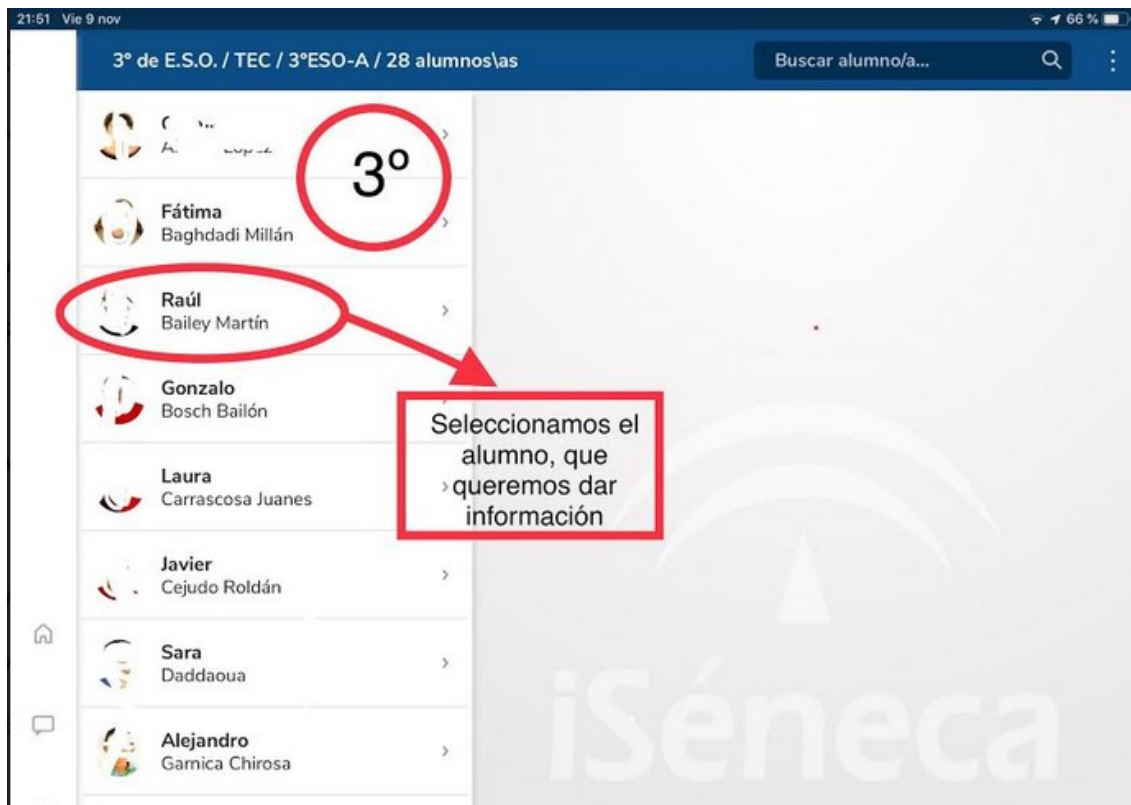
21:51 Vie 9 nov

66 %

3º de E.S.O. / TEC / 3ºESO-A / 28 alumnos\as

Buscar alumno/a...

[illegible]
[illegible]

3º

Fátima
Baghdadi Millán

Raúl
Bailey Martín

Gonzalo
Bosch Bailón

Seleccionamos el alumno, que queremos dar información

Laura
Carrascosa Juanes

Javier
Cejudo Roldán

Sara
Daddaoua

Alejandro
Garnica Chirosa

iSéneca